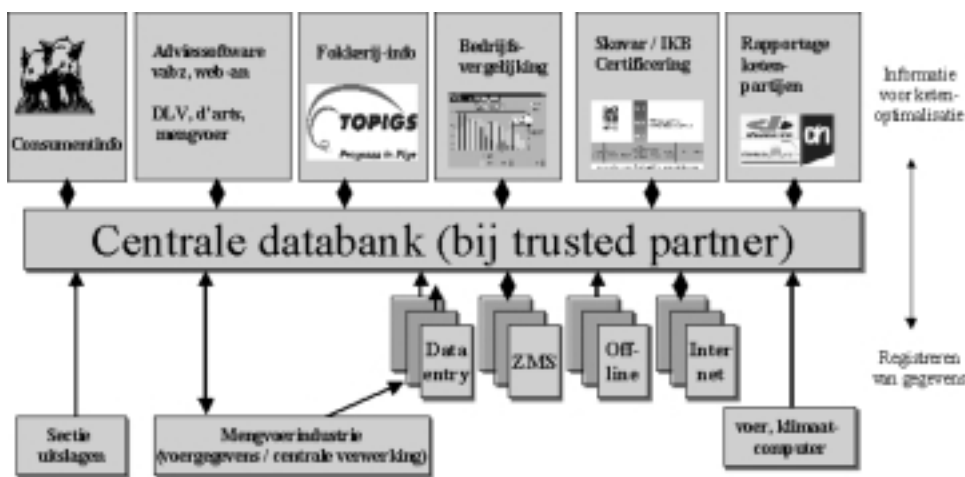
Consumentinfo

Advissoftware vabz, web-an

DLV, d'arts, mengvoer

Fokkerij-info

TOPIGS

Progress in Pigs

Bedrijfsvergelijking

Skovar / IKB Certificering

Rapportage ketenpartijen

Informatie voor ketenoptimalisatie

Centrale databank (bij trusted partner)

Data entry

ZMS

Offline

Internet

Registreren van gegevens

Sectie uitslagen

Mengvoerindustrie (voergegevens / centrale verwerking)

voer, klimaatcomputer